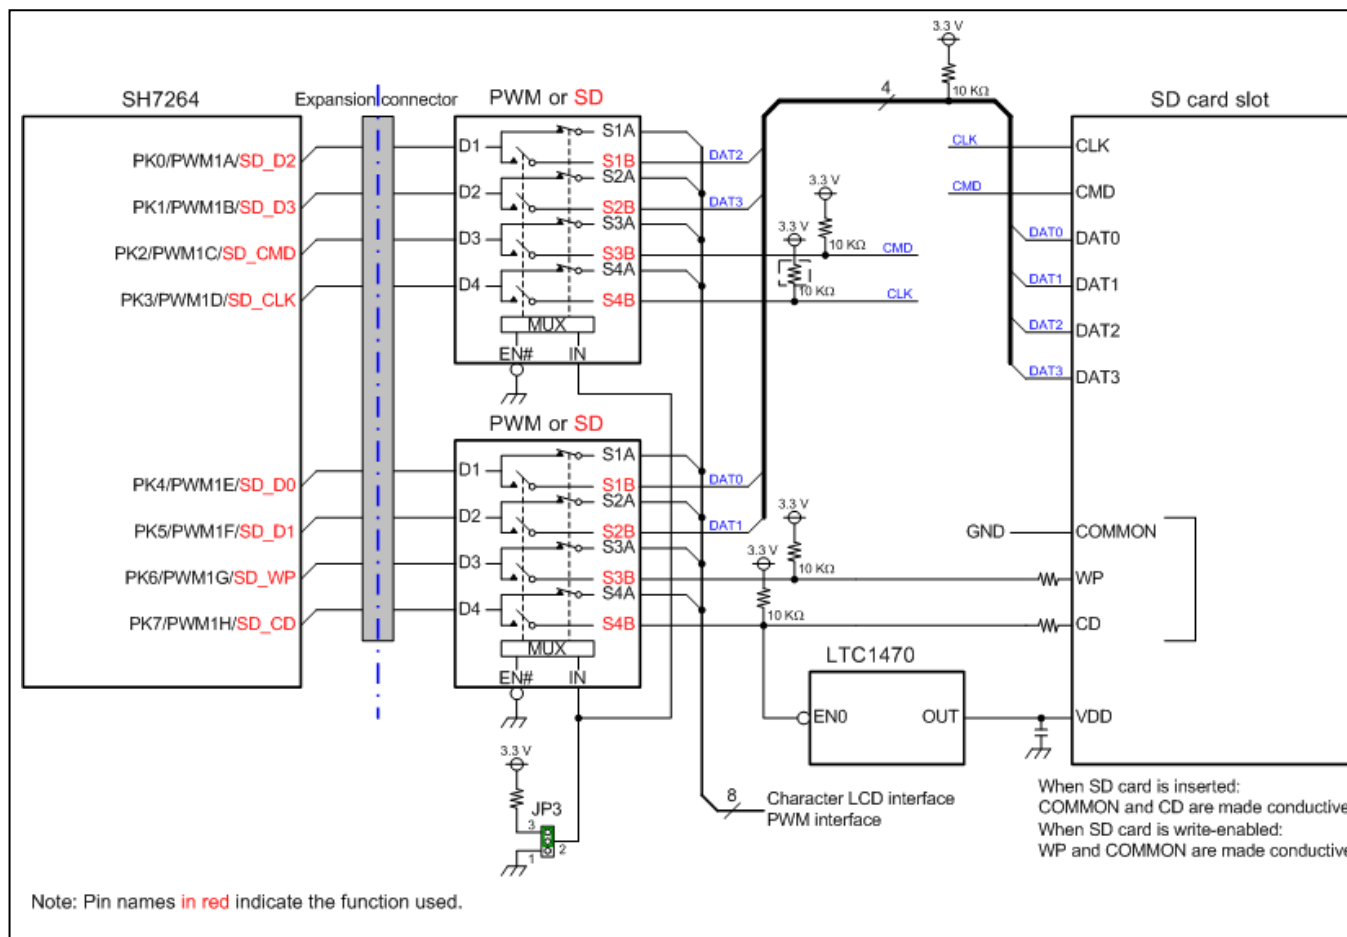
SH7264

Expansion connector

PK0/PWM1A/SD_D2
PK1/PWM1B/SD_D3
PK2/PWM1C/SD_CMD
PK3/PWM1D/SD_CLK
PK4/PWM1E/SD_D0
PK5/PWM1F/SD_D1
PK6/PWM1G/SD_WP
PK7/PWM1H/SD_CD

PWM or SD
D1
D2
D3
D4
S1A
S1B
S2A
S2B
S3A
S3B
S4A
S4B
MUX
EN#
IN

PWM or SD
D1
D2
D3
D4
S1A
S1B
S2A
S2B
S3A
S3B
S4A
S4B
MUX
EN#
IN

3.3 V
4
10 KΩ
DAT2
DAT3
3.3 V
3.3 V
10 KΩ
CMD
10 KΩ
CLK
DAT0
DAT1
3.3 V
3.3 V
10 KΩ
10 KΩ

SD card slot
CLK
CMD
CLK
CMD
DAT0
DAT1
DAT2
DAT3
DAT0
DAT1
DAT2
DAT3
GND
COMMON
WP
CD
VDD

LTC1470
EN0
OUT

3.3 V
JP3
3
2
1

8
Character LCD interface
PWM interface

When SD card is inserted:
COMMON and CD are made conductive
When SD card is write-enabled:
WP and COMMON are made conductive

Note: Pin names in red indicate the function used.